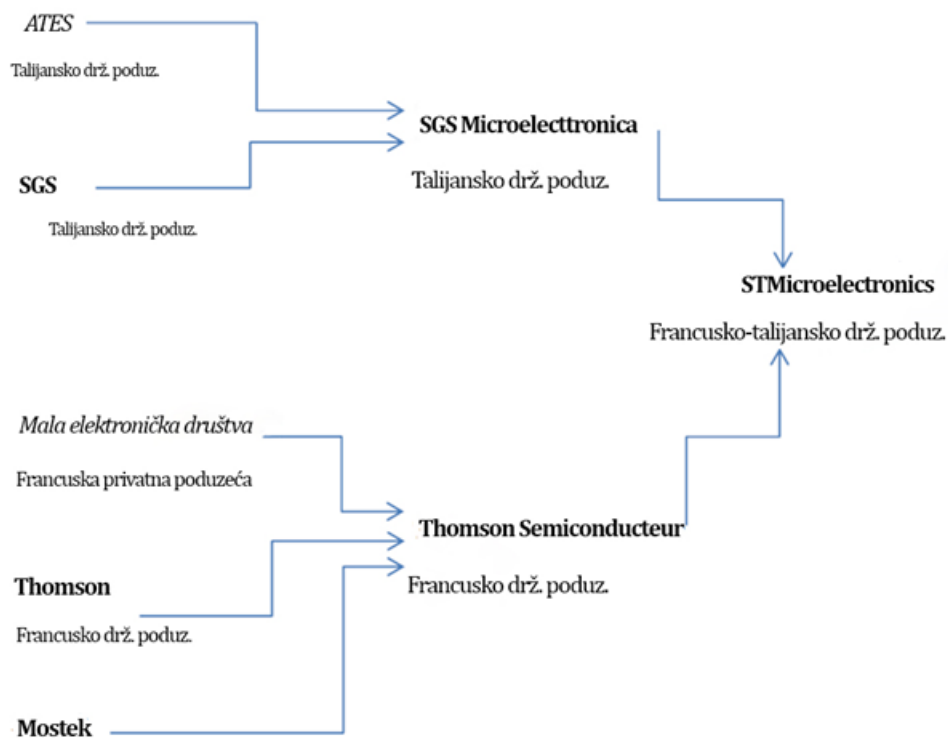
ATES

Talijansko drž. poduz.

SGS Microelecttronica

Talijansko drž. poduz.

SGS

Talijansko drž. poduz.

STMicroelectronics

Francusko-talijansko drž. poduz.

Mala elektronička društva

Francuska privatna poduzeća

Thomson Semiconducteur

Francusko drž. poduz.

Thomson

Francusko drž. poduz.

Mostek